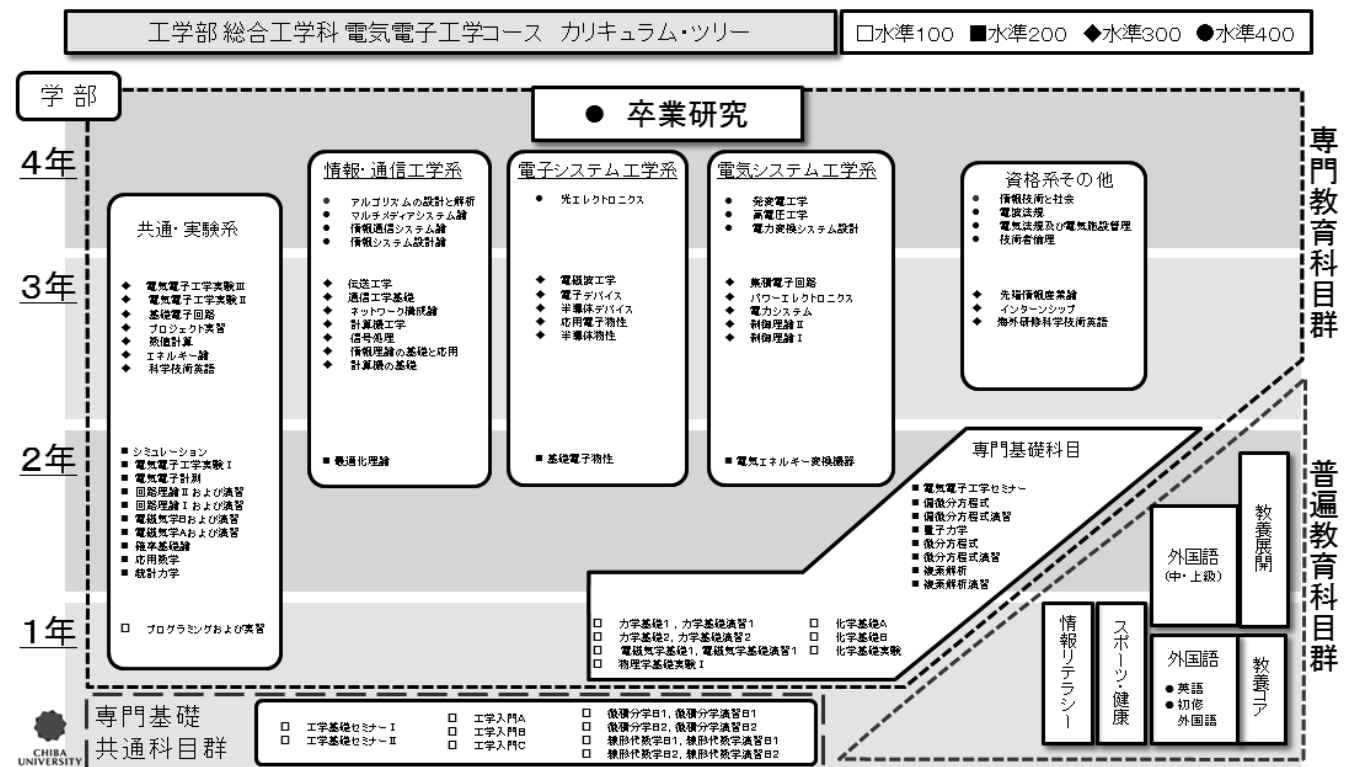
工学部 総合工学科 電気電子工学コース カリキュラム・ツリー

□水準100 ■水準200 ◆水準300 ●水準400

学部

4年

3年

2年

1年

● 卒業研究

専門教育科目群

共通・実験系

◆ 電気電子工学実験Ⅲ
◆ 電気電子工学実験Ⅱ
◆ 基礎電子回路
◆ プロジェクト実習
◆ 数値計算
◆ エネルギー論
◆ 科学技術英語

■ シミュレーション
■ 電気電子工学実験Ⅰ
■ 電気電子計測
■ 回路理論Ⅱおよび演習
■ 回路理論Ⅰおよび演習
■ 電磁気学Bおよび演習
■ 電磁気学Aおよび演習
■ 確率基礎論
■ 応用数学
■ 統計力学

□ プログラミングおよび実習

情報・通信工学系

● アルゴリズムの設計と解析
● マルチメディアシステム論
● 情報通信システム論
● 情報システム設計論

◆ 伝送工学
◆ 通信工学基礎
◆ ネットワーク構成論
◆ 計算機工学
◆ 信号処理
◆ 情報理論の基礎と応用
◆ 計算機の基礎

■ 最適化理論

電子システム工学系

● 光エレクトロニクス

◆ 電磁波工学
◆ 電子デバイス
◆ 半導体デバイス
◆ 応用電子物性
◆ 半導体物性

■ 基礎電子物性

電気システム工学系

● 発変電工学
● 高電圧工学
● 電力変換システム設計

◆ 集積電子回路
◆ パワーエレクトロニクス
◆ 電力システム
◆ 制御理論Ⅱ
◆ 制御理論Ⅰ

■ 電気エネルギー変換機器

資格系その他

● 情報技術と社会
● 電波法規
● 電気法規及び電気施設管理
● 技術者倫理

◆ 先端情報産業論
◆ インターンシップ
◆ 海外研修科学技術英語

専門基礎科目

■ 電気電子工学セミナー
■ 偏微分方程式
■ 偏微分方程式演習
■ 量子力学
■ 微分方程式
■ 微分方程式演習
■ 複素解析
■ 複素解析演習

□ 力学基礎1，力学基礎演習1
□ 力学基礎2，力学基礎演習2
□ 電磁気学基礎1，電磁気学基礎演習1
□ 物理学基礎実験Ⅰ
□ 化学基礎A
□ 化学基礎B
□ 化学基礎実験

普遍教育科目群

教養展開

外国語
(中・上級)

情報リテラシー

スポーツ・健康

外国語
● 英語
● 初修外国語

教養コア

専門基礎
共通科目群

CHIBA UNIVERSITY

□ 工学基礎セミナーⅠ
□ 工学基礎セミナーⅡ
□ 工学入門A
□ 工学入門B
□ 工学入門C
□ 微積分学B1，微積分学演習B1
□ 微積分学B2，微積分学演習B2
□ 線形代数学B1，線形代数学演習B1
□ 線形代数学B2，線形代数学演習B2